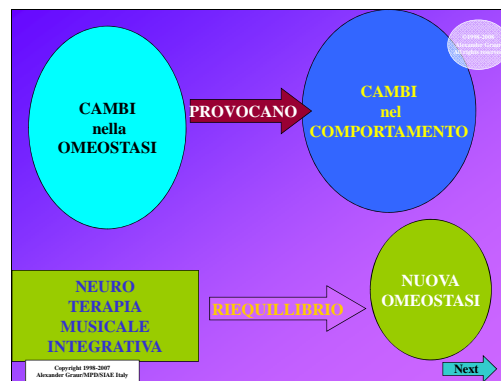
CAMBI nella OMEOSTASI

PROVOCANO

CAMBI nel COMPORTAMENTO

©1998-2008 Alexander Graur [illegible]

NEURO TERAPIA MUSICALE INTEGRATIVA

RIEQUILLIBRIO

NUOVA OMEOSTASI

Copyright 1998-2007 Alexander Graur/MPD/SIAE Italy

Next